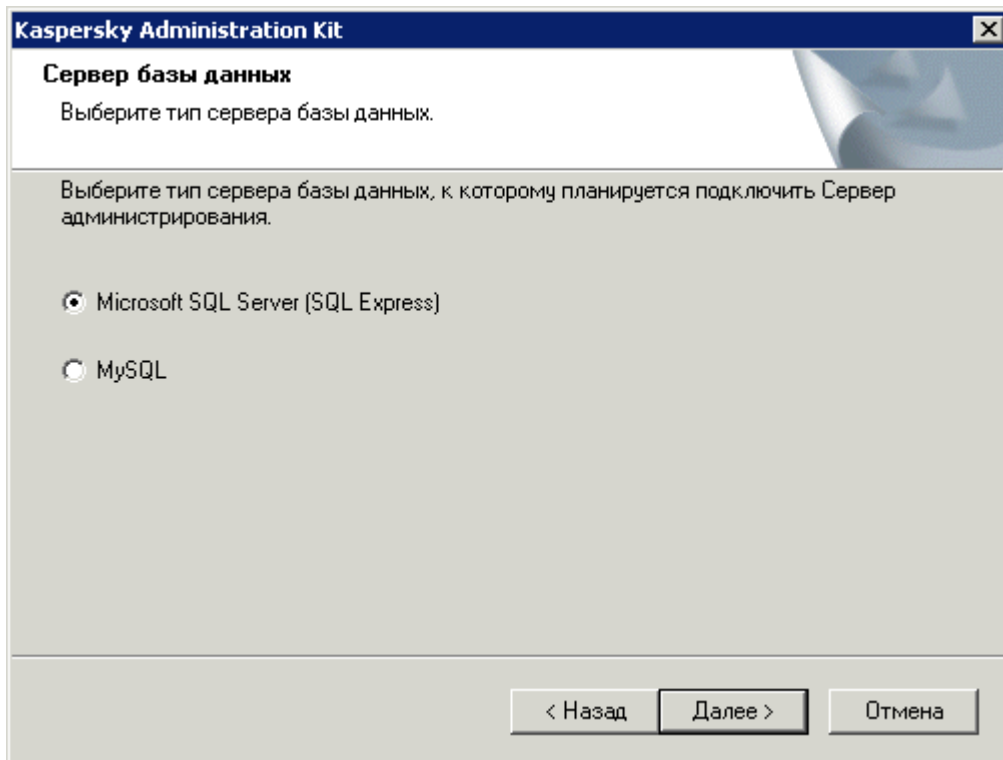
Kaspersky Administration Kit

Сервер базы данных

Выберите тип сервера базы данных.

Выберите тип сервера базы данных, к которому планируется подключить Сервер администрирования.

Microsoft SQL Server (SQL Express)

MySQL

< Назад

Далее >

Отмена